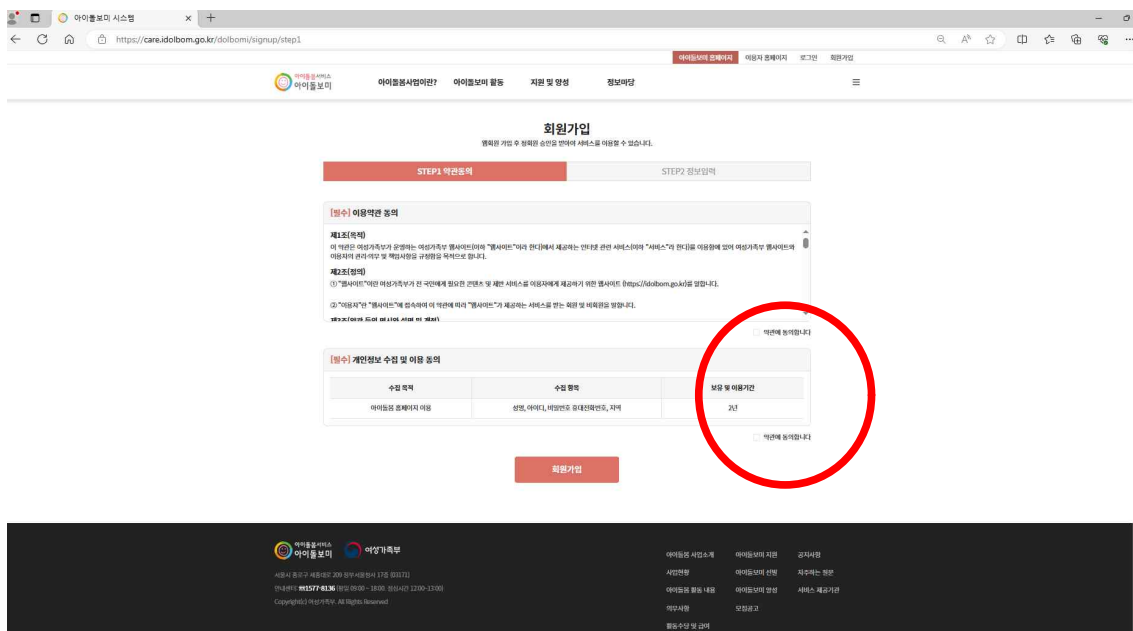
아이돌보미 시스템

https://care.idolbom.go.kr/dolbomi/signup/step1

아이돌보미 홈페이지 | 이용자 홈페이지 | 로그인 | 회원가입

아이돌봄서비스 아이돌보미

아이돌봄사업이란? | 아이돌보미 활동 | 지원 및 양성 | 정보마당

회원가입

웹회원 가입 후 정회원 승인을 받아야 서비스를 이용할 수 있습니다.

STEP1 약관동의 | STEP2 정보입력

[필수] 이용약관 동의

제1조(목적)
이 약관은 여성가족부가 운영하는 여성가족부 웹사이트(이하 "웹사이트"라 한다)에서 제공하는 인터넷 관련 서비스(이하 "서비스"라 한다)를 이용함에 있어 여성가족부 웹사이트와 이용자의 권리·의무 및 책임사항을 규정함을 목적으로 합니다.

제2조(정의)
① "웹사이트"이란 여성가족부가 전 국민에게 필요한 콘텐츠 및 제반 서비스를 이용자에게 제공하기 위한 웹사이트 (https://idolbom.go.kr)를 말합니다.

② "이용자"란 "웹사이트"에 접속하여 이 약관에 따라 "웹사이트"가 제공하는 서비스를 받는 회원 및 비회원을 말합니다.

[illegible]

약관에 동의합니다

[필수] 개인정보 수집 및 이용 동의

| 수집 목적 | 수집 항목 | 보유 및 이용기간 |
|---|---|---|
| 아이돌봄 홈페이지 이용 | 성명, 아이디, 비밀번호 휴대전화번호, 지역 | 2년 |

약관에 동의합니다

회원가입

아이돌봄서비스 아이돌보미 | 여성가족부

서울시 중구 세종대로 209 정부서울청사 17층 (03171)
안내센터 1577-8136 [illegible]
Copyright(c) 여성가족부. All Rights Reserved

아이돌봄 사업소개 | 아이돌보미 지원 | 공지사항
사업현황 | 아이돌보미 선발 | 자주하는 질문
아이돌봄 활동 내용 | 아이돌보미 양성 | 서비스 제공기관
의무사항 | 모집공고
활동수당 및 급여